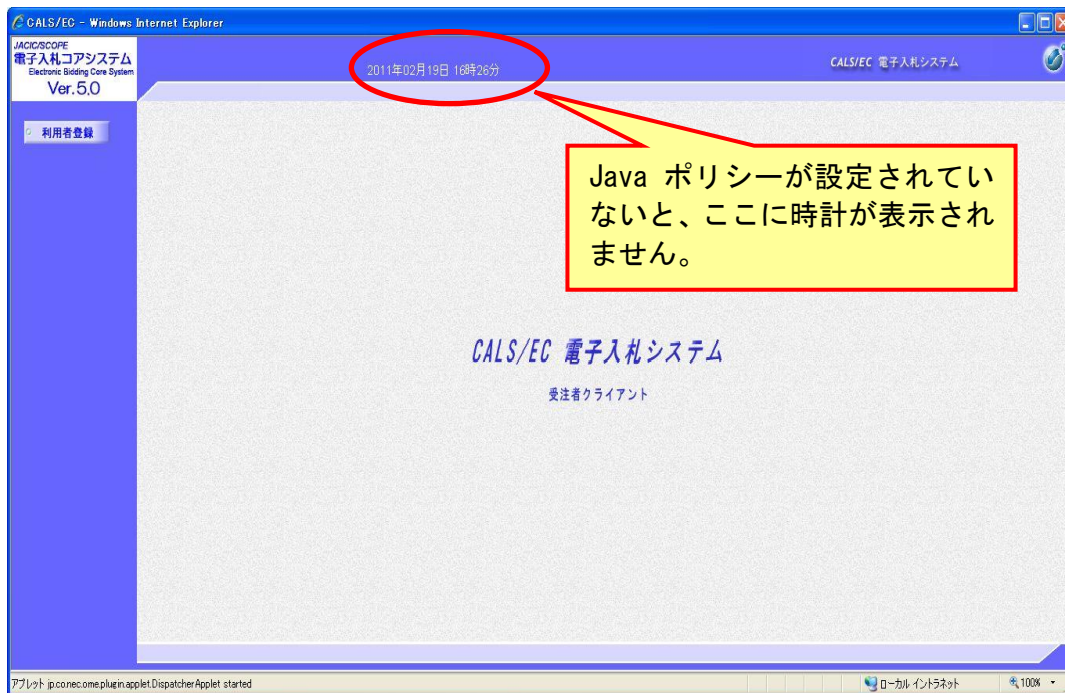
CALS/EC - Windows Internet Explorer

JACIC/SCOPE
電子入札コアシステム
Electronic Bidding Core System
Ver.5.0

2011年02月19日 16時26分

CALS/EC 電子入札システム

利用者登録

Java ポリシーが設定されていないと、ここに時計が表示されません。

CALS/EC 電子入札システム

受注者クライアント

アプレット jp.co.nec.ome.plugin.applet.DispatcherApplet started

ローカル イントラネット

100%